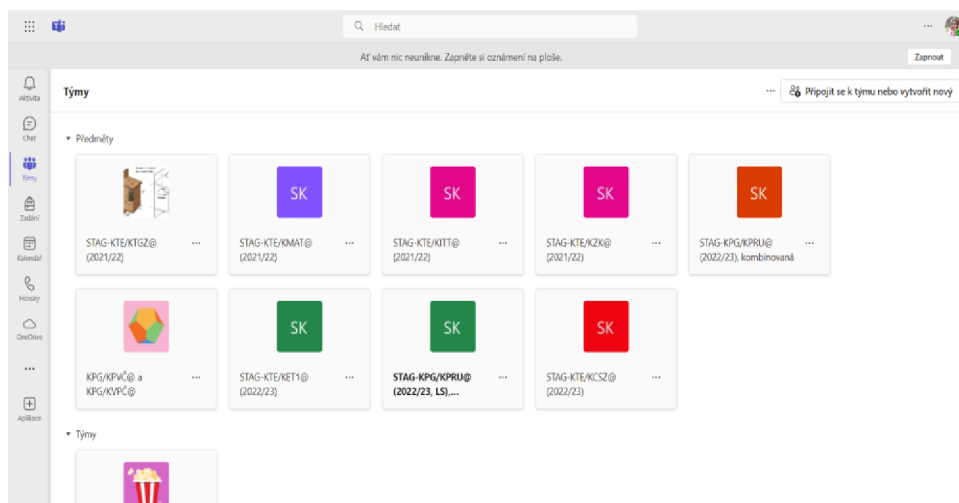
Hledat

...

Ať vám nic neunikne. Zapněte si oznámení na ploše.

Zapnout

Aktivita

Chat

Týmy

Zadání

Kalendář

Hovory

OneDrive

...

Aplikace

Týmy

...

Připojit se k týmu nebo vytvořit nový

Předměty

STAG-KTE/KTGZ@ (2021/22) ...

SK
STAG-KTE/KMAT@ (2021/22) ...

SK
STAG-KTE/KITT@ (2021/22) ...

SK
STAG-KTE/KZK@ (2021/22) ...

SK
STAG-KPG/KPRU@ (2022/23), kombinovaná ...

KPG/KPVČ@ a KPG/KVPČ@ ...

SK
STAG-KTE/KET1@ (2022/23) ...

SK
STAG-KPG/KPRU@ (2022/23, LS),... ...

SK
STAG-KTE/KCSZ@ (2022/23) ...

Týmy